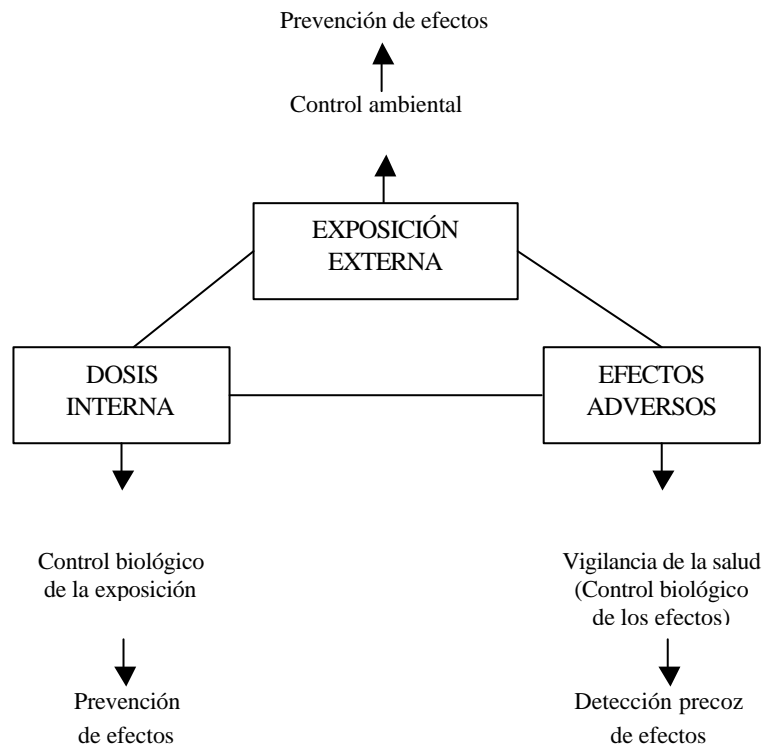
Prevención de efectos

Control ambiental

EXPOSICIÓN EXTERNA

DOSIS INTERNA

EFECTOS ADVERSOS

Control biológico de la exposición

Prevención de efectos

Vigilancia de la salud (Control biológico de los efectos)

Detección precoz de efectos